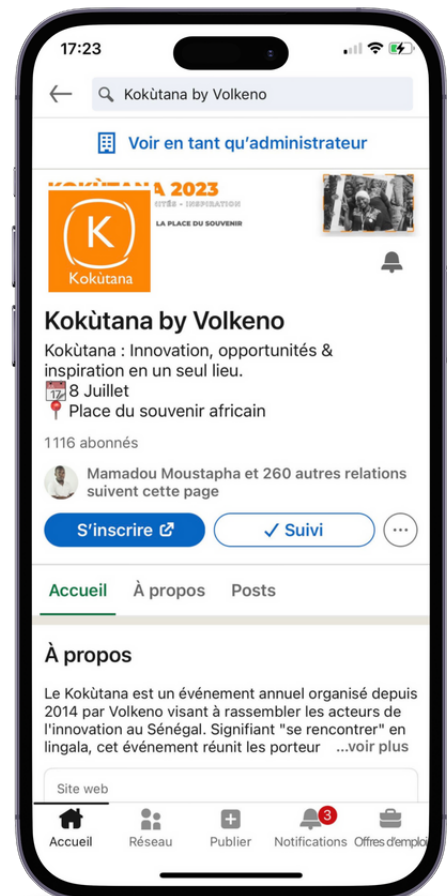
17:23

Kokùtana by Volkeno

Voir en tant qu'administrateur

KOKÙTANA 2023
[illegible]ITÉS • INSPIRATION
LA PLACE DU SOUVENIR

K
Kokùtana

Kokùtana by Volkeno

Kokùtana : Innovation, opportunités & inspiration en un seul lieu.
17 8 Juillet
Place du souvenir africain

1116 abonnés

Mamadou Moustapha et 260 autres relations suivent cette page

S'inscrire

✓ Suivi

Accueil À propos Posts

À propos

Le Kokùtana est un événement annuel organisé depuis 2014 par Volkeno visant à rassembler les acteurs de l'innovation au Sénégal. Signifiant "se rencontrer" en lingala, cet événement réunit les porteur ...voir plus

Site web

Accueil Réseau Publier 3 Notifications Offres d'emploi